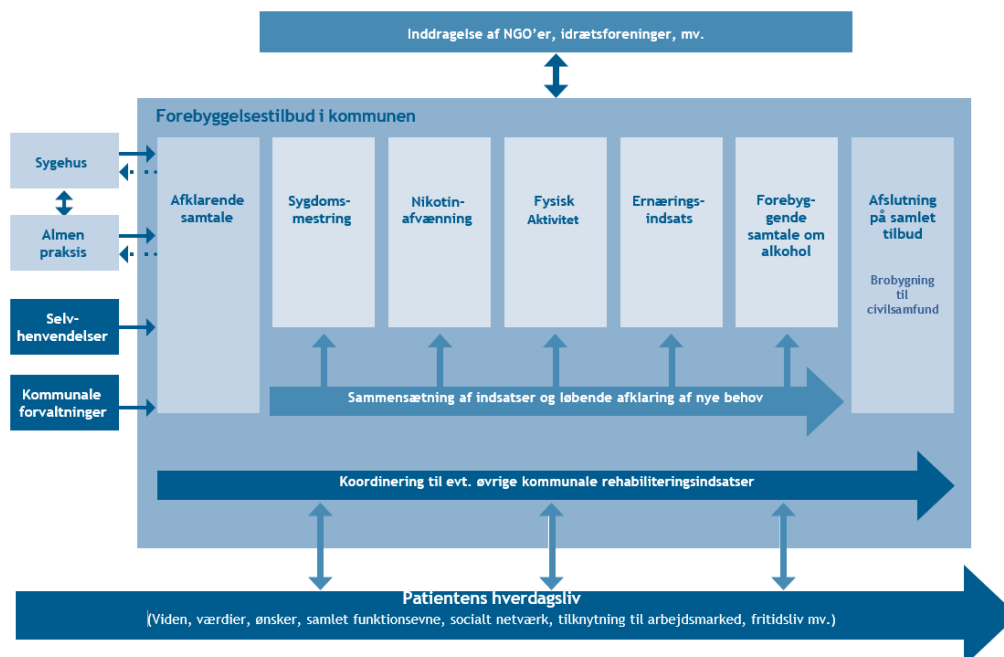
Inddragelse af NGO'er, idrætsforeninger, mv.

Forebyggelsestilbud i kommunen

Sygehus

Almen praksis

Selvhenvendelser

Kommunale forvaltninger

Afklarende samtale

Sygdomsmestring

Nikotinafvænning

Fysisk Aktivitet

Ernæringsindsats

Forebyggende samtale om alkohol

Afslutning på samlet tilbud

Brobygning til civilsamfund

Sammensætning af indsatser og løbende afklaring af nye behov

Koordinering til evt. øvrige kommunale rehabiliteringsindsatser

Patientens hverdagsliv
(Viden, værdier, ønsker, samlet funktionsevne, socialt netværk, tilknytning til arbejdsmarked, fritidsliv mv.)